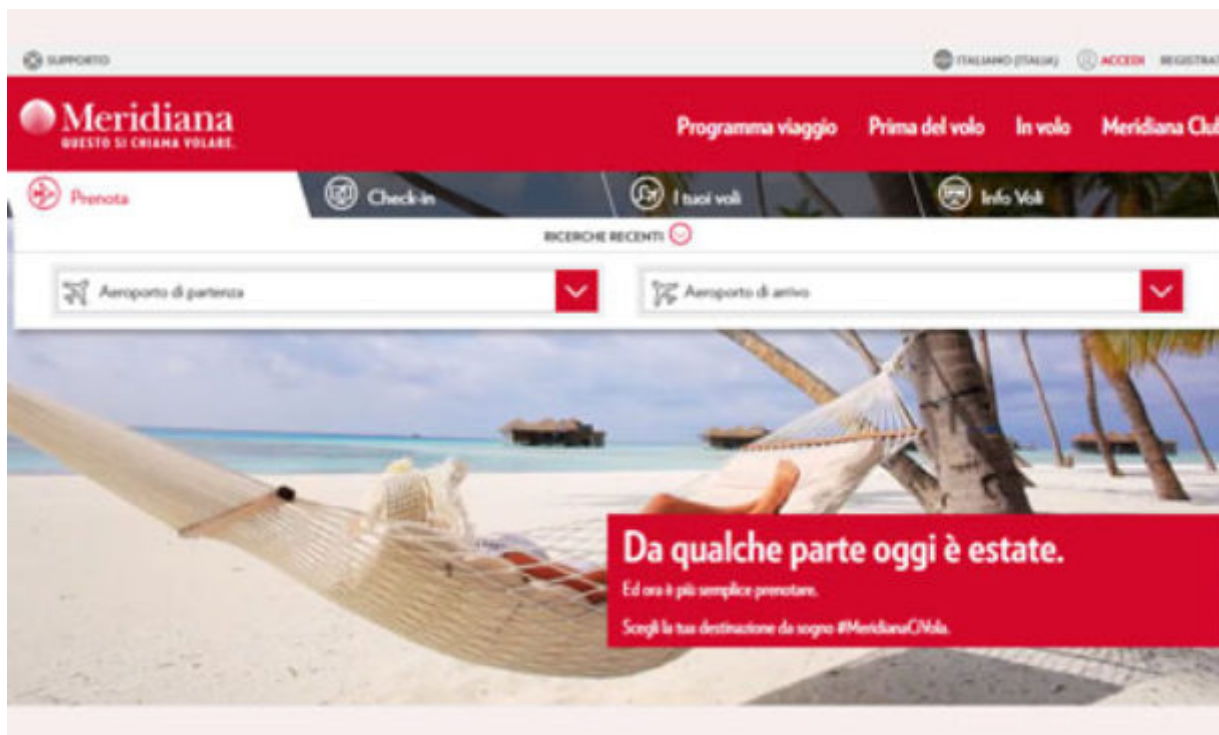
SUPPORTO

ITALIANO (ITALIA) ACCEDI REGISTRATI

Meridiana
QUESTO SI CHIAMA VOLARE.

Programma viaggio Prima del volo In volo Meridiana Club

Prenota Check-in I tuoi voli Info Voli

RICERCHE RECENTI

Aeroporto di partenza

Aeroporto di arrivo

Da qualche parte oggi è estate.

Ed ora è più semplice prenotare.

Scegli la tua destinazione da sogno #MeridianaCiVola.